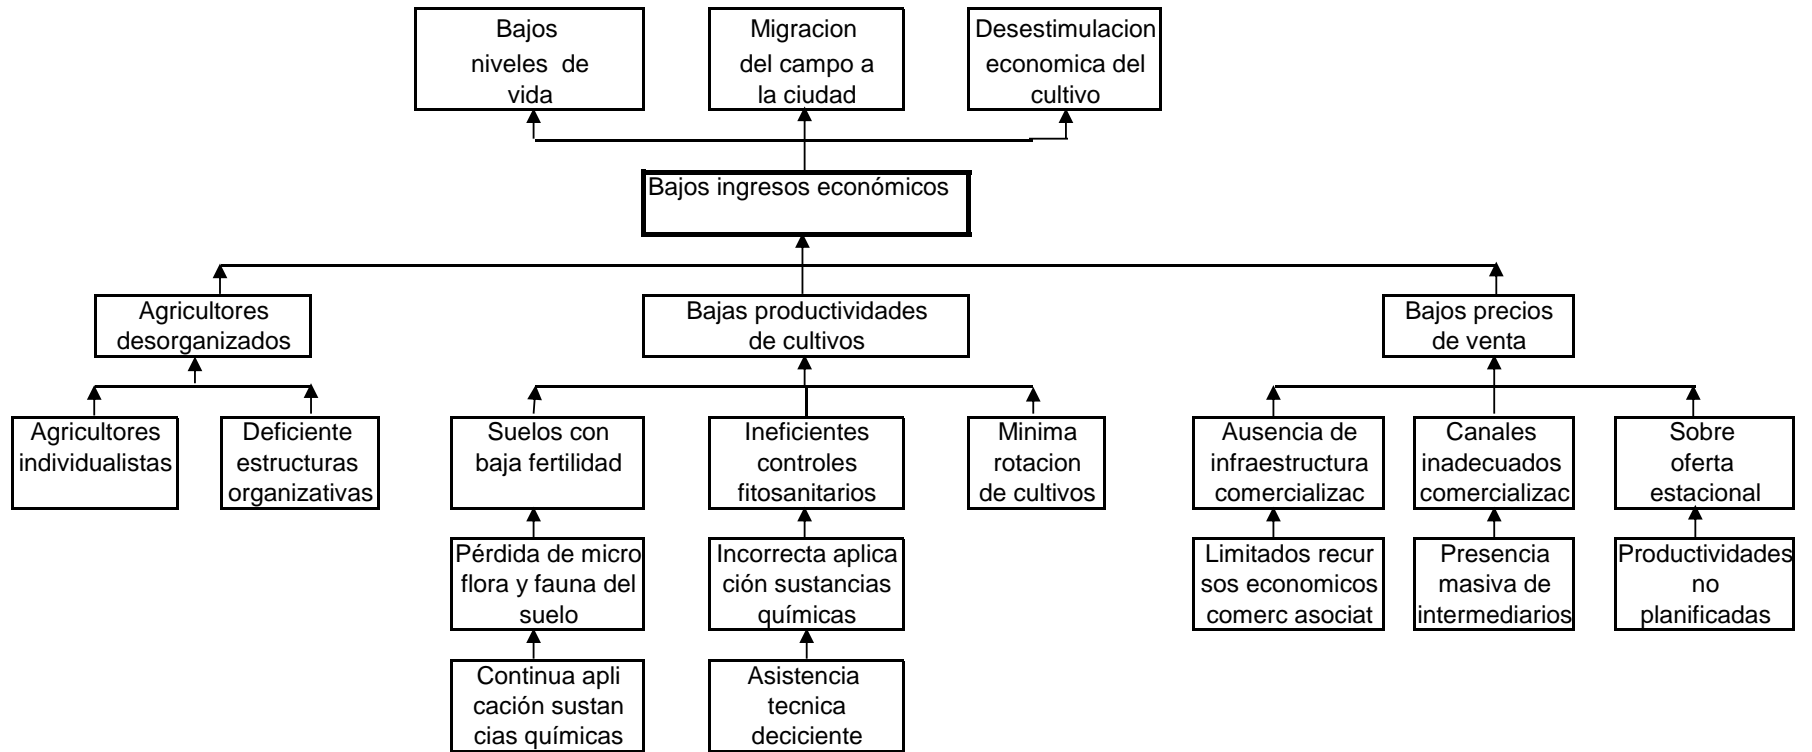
Bajos niveles de vida

Migracion del campo a la ciudad

Desestimulacion economica del cultivo

Bajos ingresos económicos

Agricultores desorganizados

Bajas productividades de cultivos

Bajos precios de venta

Agricultores individualistas

Deficiente estructuras organizativas

Suelos con baja fertilidad

Ineficientes controles fitosanitarios

Minima rotacion de cultivos

Ausencia de infraestructura comercializac

Canales inadecuados comercializac

Sobre oferta estacional

Pérdida de micro flora y fauna del suelo

Incorrecta aplicación sustancias químicas

Limitados recursos economicos comerc asociat

Presencia masiva de intermediarios

Productividades no planificadas

Continua aplicación sustancias químicas

Asistencia tecnica deciciente